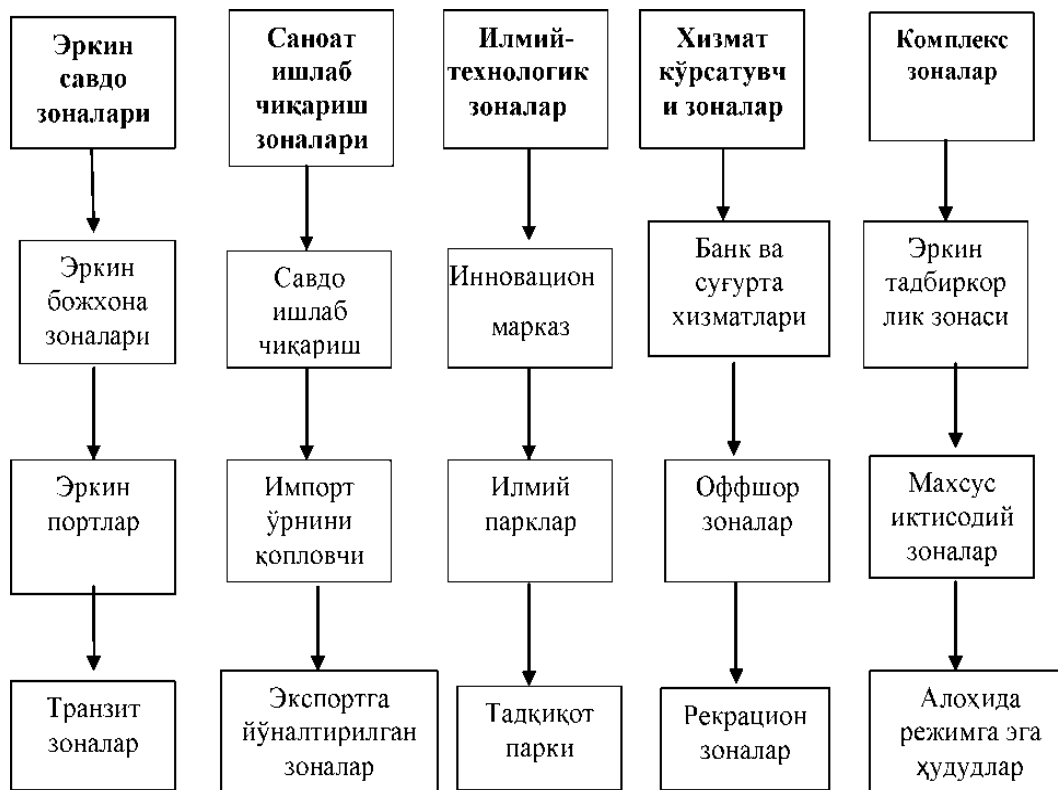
Эркин савдо зоналари

Эркин божхона зоналари

Эркин портлар

Транзит зоналар

Саноат ишлаб чиқариш зоналари

Савдо ишлаб чиқариш

Импорт ўрнини қопловчи

Экспортга йўналтирилган зоналар

Илмий-технологик зоналар

Инновацион марказ

Илмий парклар

Тадқиқот парки

Хизмат кўрсатувчи зоналар

Банк ва суғурта хизматлари

Оффшор зоналар

Рекрацион зоналар

Комплекс зоналар

Эркин тадбиркорлик зонаси

Махсус иктисодий зоналар

Алоҳида режимга эга ҳудудлар